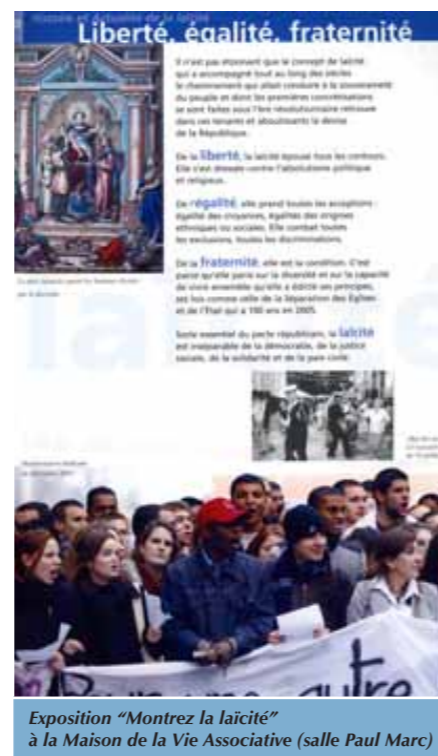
Histoire et actualité de la laïcité

Liberté, égalité, fraternité

Il n'est pas étonnant que le concept de laïcité qui a accompagné tout au long des siècles le cheminement qui allait conduire à la souveraineté du peuple et dont les premières consécrations se sont faites sous l'ère révolutionnaire retrouve dans ses tenants et aboutissants la devise de la République.

De la liberté, la laïcité épouse tous les contours. Elle s'est dressée contre l'absolutisme politique et religieux.

De l'égalité, elle prend toutes les acceptions : égalité des croyances, égalité des origines ethniques ou sociales. Elle combat toutes les exclusions, toutes les discriminations.

De la fraternité, elle est la condition. C'est parce qu'elle parie sur la diversité et sur la capacité de vivre ensemble qu'elle a édicté ses principes, tels hier comme celle de la Séparation des Églises et de l'État qui a 100 ans en 2005.

Socle essentiel du pacte républicain, la laïcité est inséparable de la démocratie, de la justice sociale, de la solidarité et de la paix civile.

laïcité

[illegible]

Pour une autre

Exposition "Montrez la laïcité" à la Maison de la Vie Associative (salle Paul Marc)